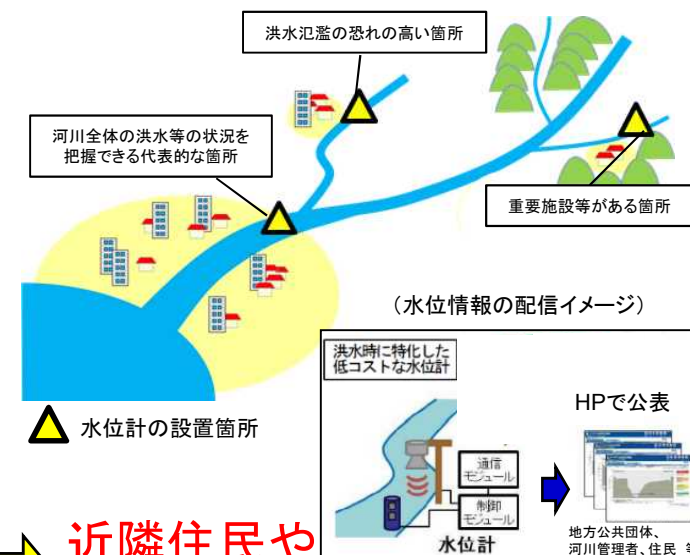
洪水氾濫の恐れの高い箇所

河川全体の洪水等の状況を把握できる代表的な箇所

重要施設等がある箇所

（水位情報の配信イメージ）

洪水時に特化した低コストな水位計

HPで公表

通信モジュール

制御モジュール

水位計

地方公共団体、河川管理者、住民 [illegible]

水位計の設置箇所

近隣住民や